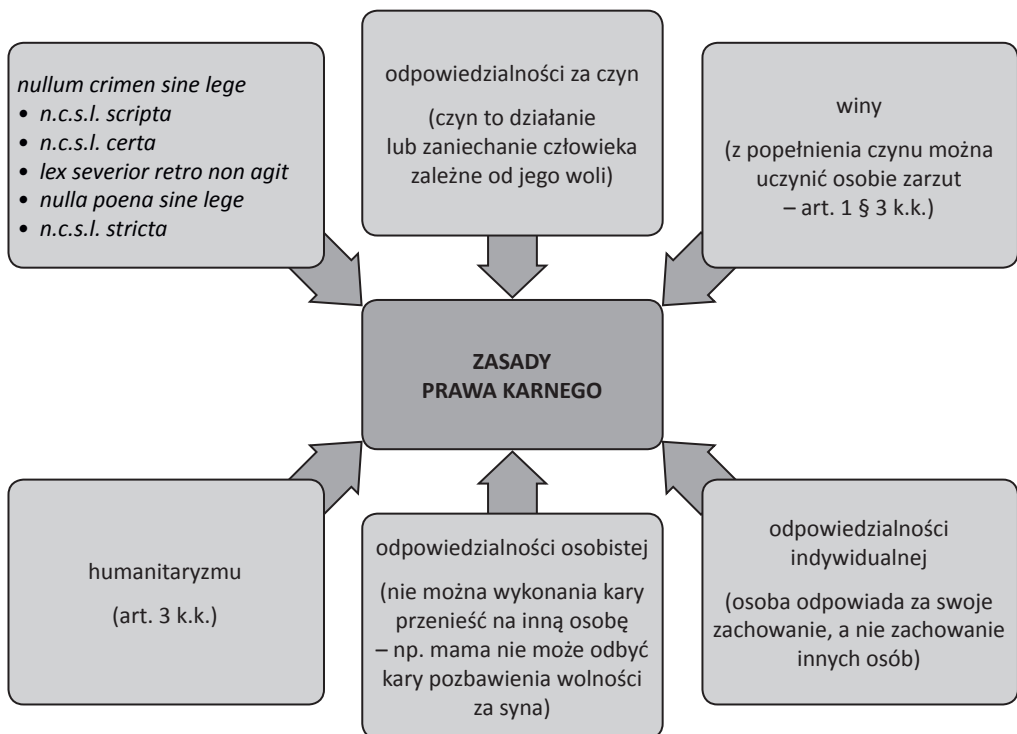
nullum crimen sine lege
• n.c.s.l. scripta
• n.c.s.l. certa
• lex severior retro non agit
• nulla poena sine lege
• n.c.s.l. stricta

odpowiedzialności za czyn

(czyn to działanie lub zaniechanie człowieka zależne od jego woli)

winy

(z popełnienia czynu można uczynić osobie zarzut – art. 1 § 3 k.k.)

ZASADY PRAWA KARNEGO

humanitaryzmu

(art. 3 k.k.)

odpowiedzialności osobistej

(nie można wykonania kary przenieść na inną osobę – np. mama nie może odbyć kary pozbawienia wolności za syna)

odpowiedzialności indywidualnej

(osoba odpowiada za swoje zachowanie, a nie zachowanie innych osób)